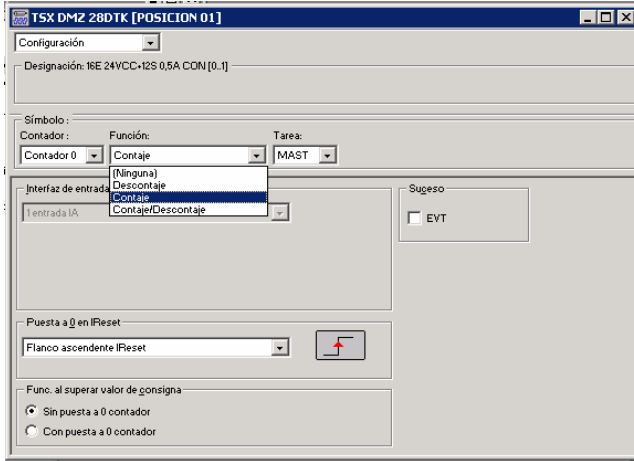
TSX DMZ 28DTK [POSICION 01]

Configuración

Designación: 16E 24VCC+12S 0,5A CON [0..1]

Símbolo :

Contador :
Contador 0

Función:
Contaje

Tarea:
MAST

(Ninguna)
Descontaje
Contaje
Contaje/Descontaje

Interfaz de entrada
1 entrada IA

Suceso
EVT

Puesta a 0 en IReset
Flanco ascendente IReset

Func. al superar valor de consigna
Sin puesta a 0 contador
Con puesta a 0 contador